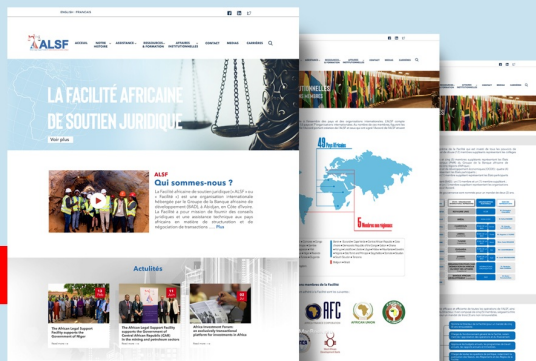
ENGLISH FRANÇAIS

ALSF

ACCUEIL NOTRE HISTOIRE ASSISTANCE RESSOURCES & FORMATION AFFAIRES INSTITUTIONNELLES CONTACT MÉDIAS CARRIÈRES

LA FACILITÉ AFRICAINE DE SOUTIEN JURIDIQUE

Voir plus

ALSF
Qui sommes-nous ?

La Facilité africaine de soutien juridique (« ALSF » ou « Facilité ») est une organisation internationale hébergée par le Groupe de la Banque africaine de développement (BAD), à Abidjan, en Côte d'Ivoire. La Facilité a pour mission de fournir des conseils juridiques et une assistance technique aux pays africains en matière de structuration et de négociation de transactions ... Plus

Actulités

The African Legal Support Facility supports the Government of Niger

The African Legal Support Facility supports the Government of Central African Republic (CAR) in the mining and petroleum sectors

Africa Investment Forum: an exclusively transactional platform for investment in Africa

49 Pays Membres

5 Membres non régionaux

AFC

AFRICAN UNION